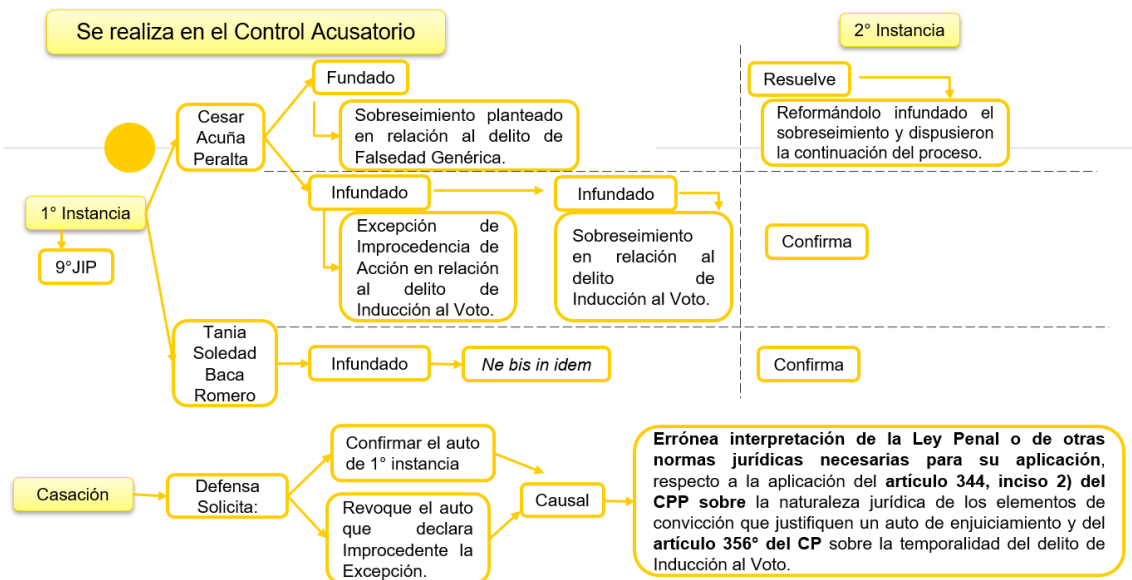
Se realiza en el Control Acusatorio

2° Instancia

1° Instancia

9°JIP

Cesar Acuña Peralta

Fundado

Sobreseimiento planteado en relación al delito de Falsedad Genérica.

Resuelve

Reformándolo infundado el sobreseimiento y dispusieron la continuación del proceso.

Infundado

Excepción de Improcedencia de Acción en relación al delito de Inducción al Voto.

Infundado

Sobreseimiento en relación al delito de Inducción al Voto.

Confirma

Tania Soledad Baca Romero

Infundado

*Ne bis in idem*

Confirma

Casación

Defensa Solicita:

Confirmar el auto de 1° instancia

Revoque el auto que declara Improcedente la Excepción.

Causal

**Errónea interpretación de la Ley Penal o de otras normas jurídicas necesarias para su aplicación**, respecto a la aplicación del **artículo 344, inciso 2) del CPP sobre** la naturaleza jurídica de los elementos de convicción que justifiquen un auto de enjuiciamiento y del **artículo 356° del CP** sobre la temporalidad del delito de Inducción al Voto.